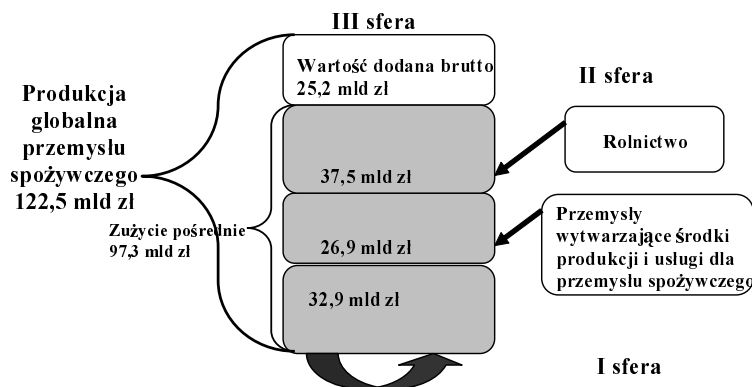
III sfera

Produkcja globalna przemysłu spożywczego 122,5 mld zł

Wartość dodana brutto 25,2 mld zł

II sfera

Rolnictwo

37,5 mld zł

Zużycie pośrednie 97,3 mld zł

26,9 mld zł

Przemysły wytwarzające środki produkcji i usługi dla przemysłu spożywczego

32,9 mld zł

I sfera